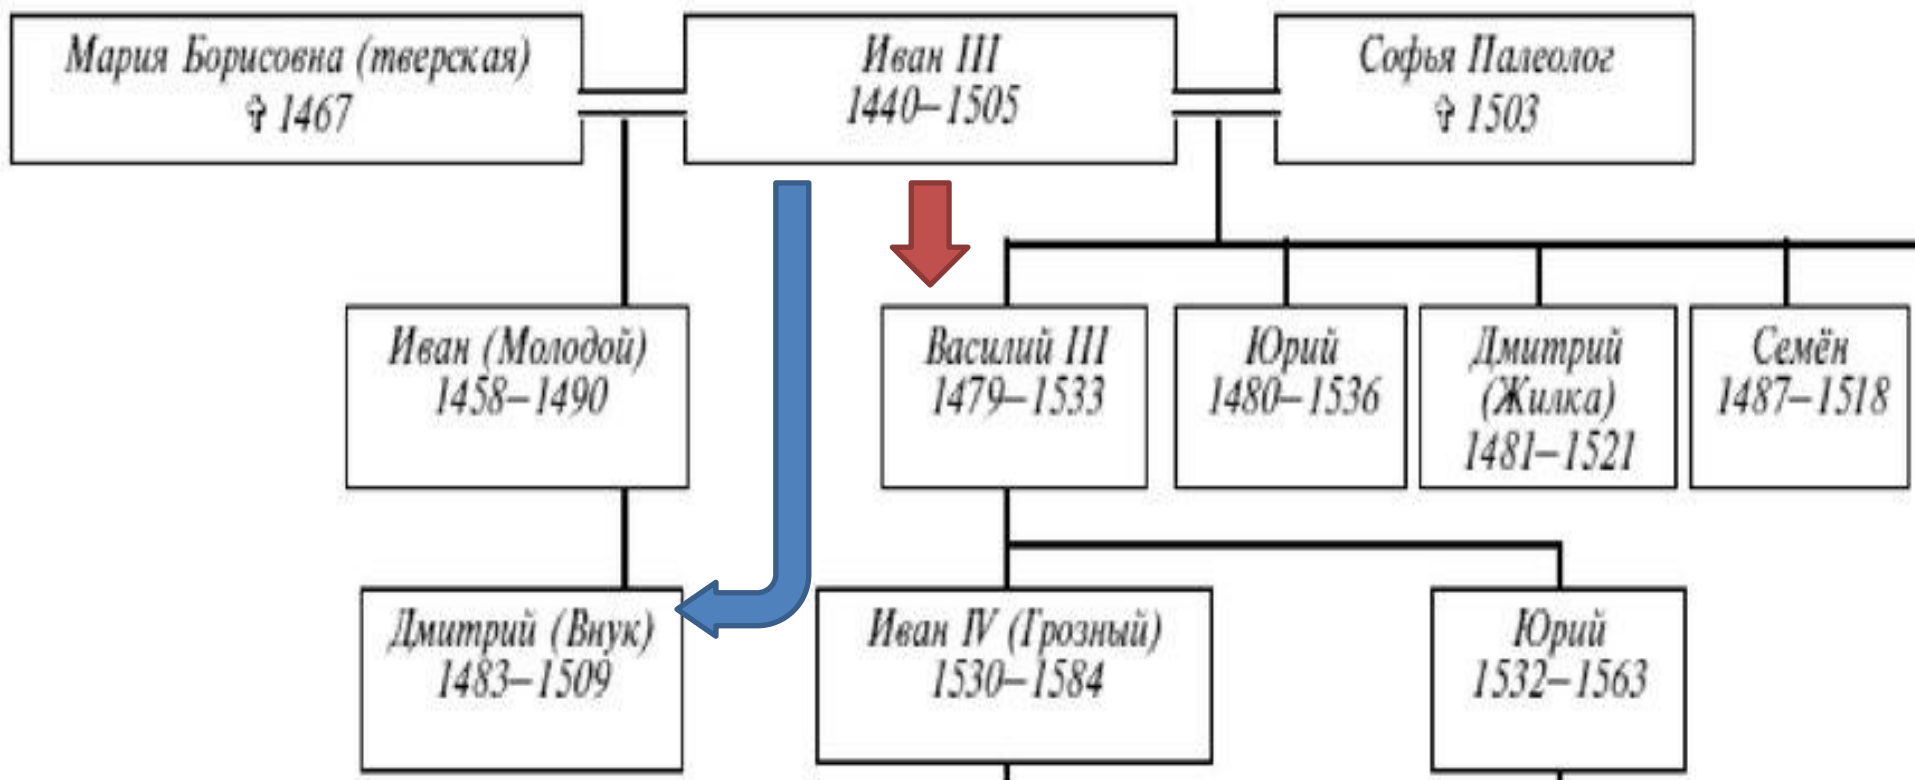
Мария Борисовна (тверская)
† 1467

Иван III
1440–1505

Софья Палеолог
† 1503

Иван (Молодой)
1458–1490

Василий III
1479–1533

Юрий
1480–1536

Дмитрий
(Жилка)
1481–1521

Семён
1487–1518

Дмитрий (Внук)
1483–1509

Иван IV (Грозный)
1530–1584

Юрий
1532–1563